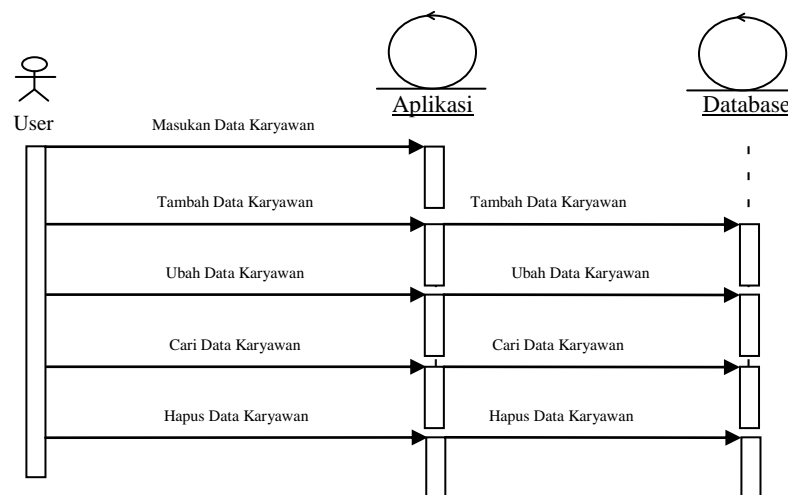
User

Aplikasi

Database

Masukan Data Karyawan

Tambah Data Karyawan

Tambah Data Karyawan

Ubah Data Karyawan

Ubah Data Karyawan

Cari Data Karyawan

Cari Data Karyawan

Hapus Data Karyawan

Hapus Data Karyawan